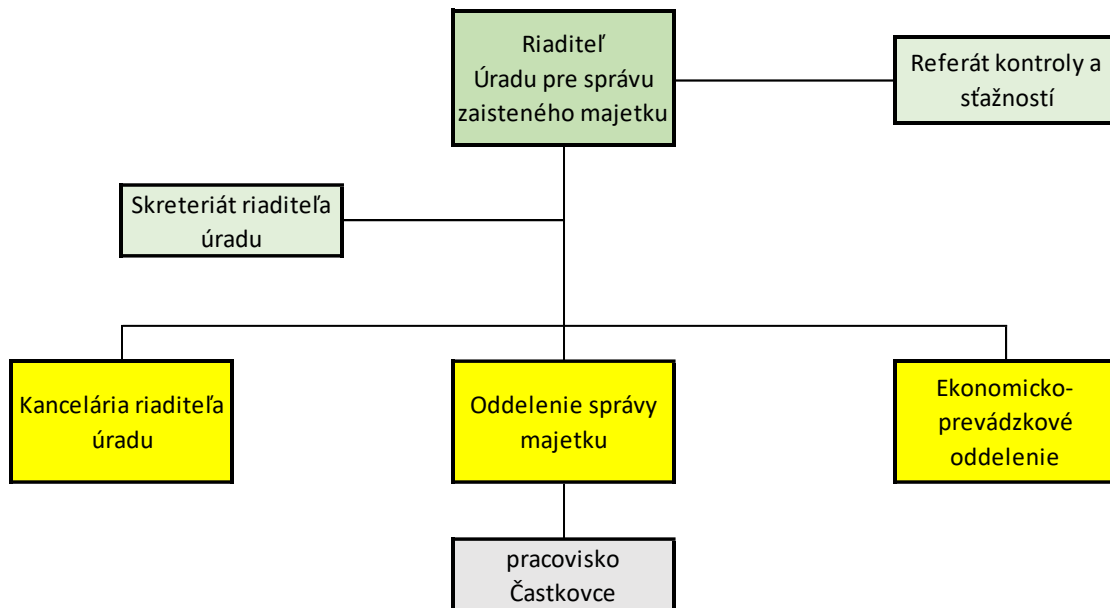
Riaditeľ
Úradu pre správu zaisteného majetku

Referát kontroly a sťažností

Skreteriát riaditeľa úradu

Kancelária riaditeľa úradu

Oddelenie správy majetku

Ekonomicko-prevádzkové oddelenie

pracovisko Častkovce